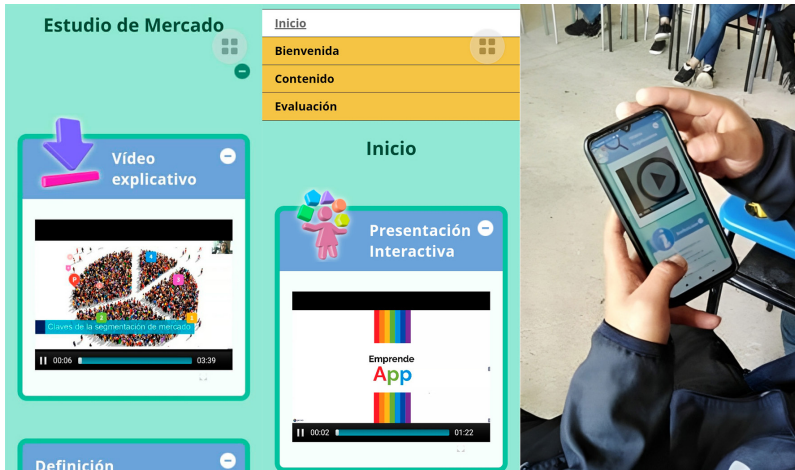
Estudio de Mercado

Vídeo explicativo

Claves de la segmentación de mercado

00:06 03:39

Definición

Inicio

Bienvenida

Contenido

Evaluación

Inicio

Presentación Interactiva

Emprende

App

00:02 01:22